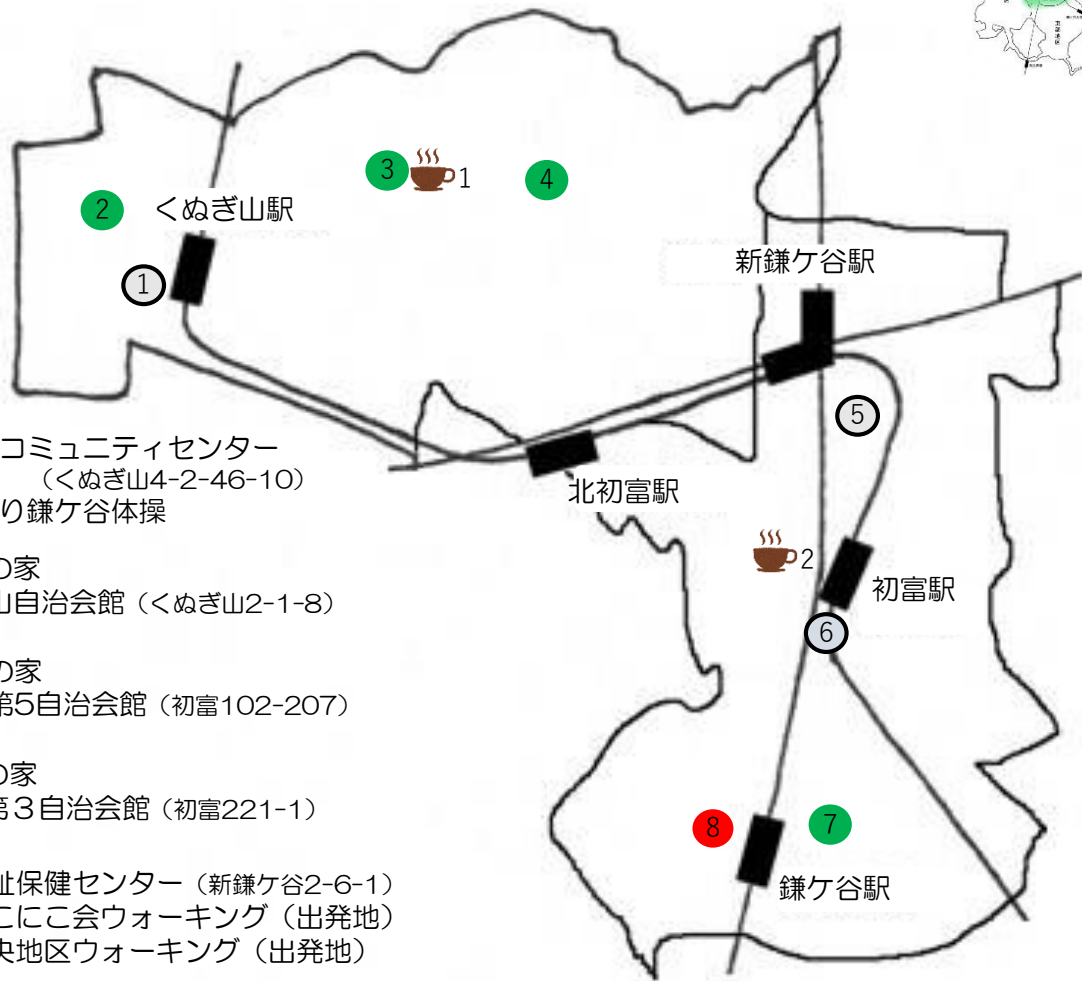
2
くぬぎ山駅
1
3
1
4
新鎌ケ谷駅
5
北初富駅
2
初富駅
6
8
7
鎌ケ谷駅

コミュニティセンター
（くぬぎ山4-2-46-10）
り鎌ケ谷体操

の家
山自治会館（くぬぎ山2-1-8）

の家
第5自治会館（初富102-207）

の家
第３自治会館（初富221-1）

祉保健センター（新鎌ケ谷2-6-1）
こにこ会ウォーキング（出発地）
央地区ウォーキング（出発地）